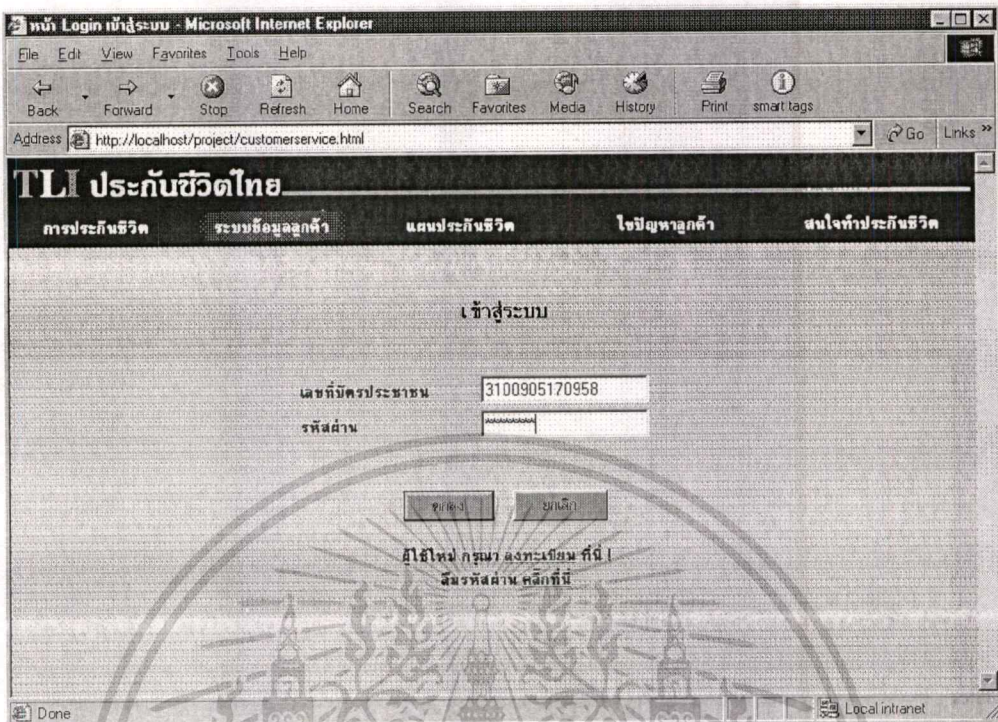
หน้า Login เข้าสู่ระบบ - Microsoft Internet Explorer

File Edit View Favorites Tools Help

Back Forward Stop Refresh Home Search Favorites Media History Print smart tags

Address http://localhost/project/customerservice.html

Go Links »

TLI ประกันชีวิตไทย

การประกันชีวิต ระบบข้อมูลลูกค้า แผนประกันชีวิต ไขปัญหาลูกค้า สนใจทำประกันชีวิต

เข้าสู่ระบบ

เลขที่บัตรประชาชน 3100905170958

รหัสผ่าน *******

ตกลง ยกเลิก

ผู้ใช้ใหม่ กรุณา ลงทะเบียน ที่นี่ !

ลืมรหัสผ่าน คลิกที่นี่

Done

Local intranet